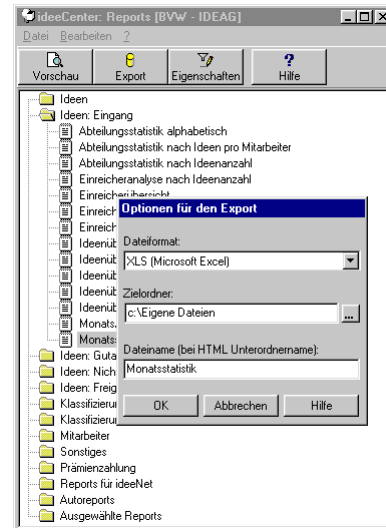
ideeCenter: Reports [BVW - IDEAG]

Datei Bearbeiten ?

Vorschau
Export
Eigenschaften
Hilfe

Ideen
Ideen: Eingang
Abteilungsstatistik alphabetisch
Abteilungsstatistik nach Ideen pro Mitarbeiter
Abteilungsstatistik nach Ideenanzahl
Einreicheranalyse nach Ideenanzahl
Einreicherübersicht
Einreich
Einreich
Ideenüb
Ideenüb
Ideenüb
Ideenüb
Ideenüb
Monats
Monats
Ideen: Guta
Ideen: Nich
Ideen: Freig
Klassifizieru
Klassifizieru
Mitarbeiter
Sonstiges
Prämienzahlung
Reports für ideeNet
Autoreports
Ausgewählte Reports

Optionen für den Export

Dateiformat:
XLS (Microsoft Excel)

Zielordner:
c:\Eigene Dateien
...

Dateiname (bei HTML Unterordnername):
Monatsstatistik

OK
Abbrechen
Hilfe